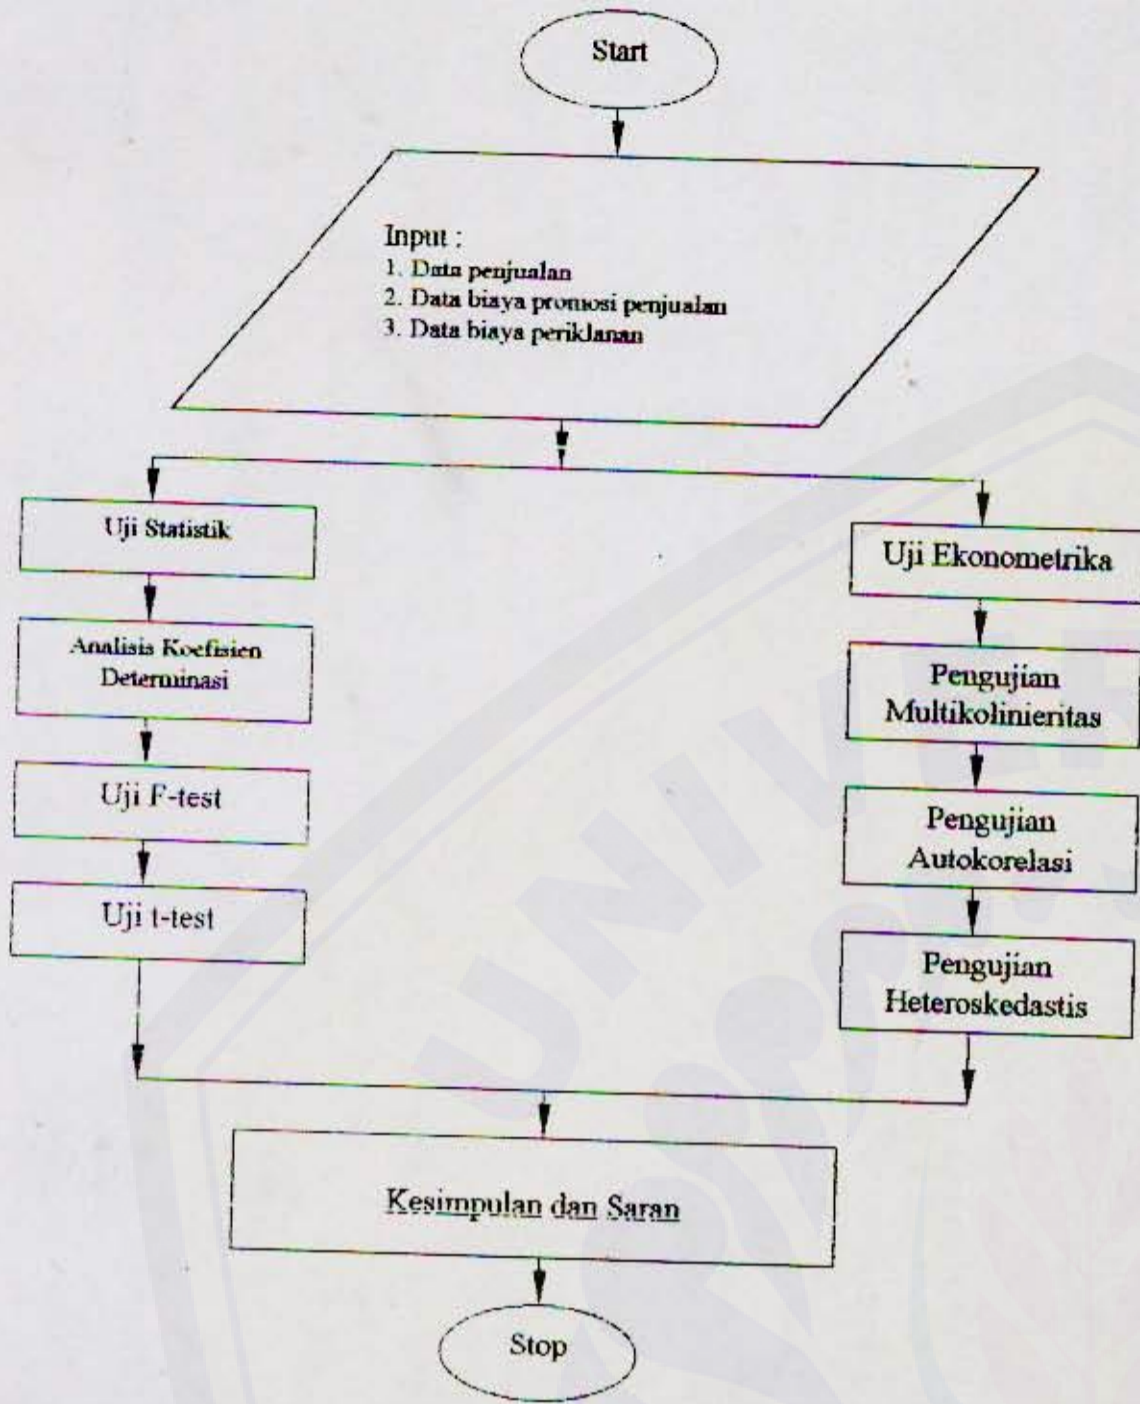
Start

Input :
1. Data penjualan
2. Data biaya promosi penjualan
3. Data biaya periklanan

Uji Statistik

Analisis Koefisien Determinasi

Uji F-test

Uji t-test

Uji Ekonometrika

Pengujian Multikolinieritas

Pengujian Autokorelasi

Pengujian Heteroskedastis

Kesimpulan dan Saran

Stop